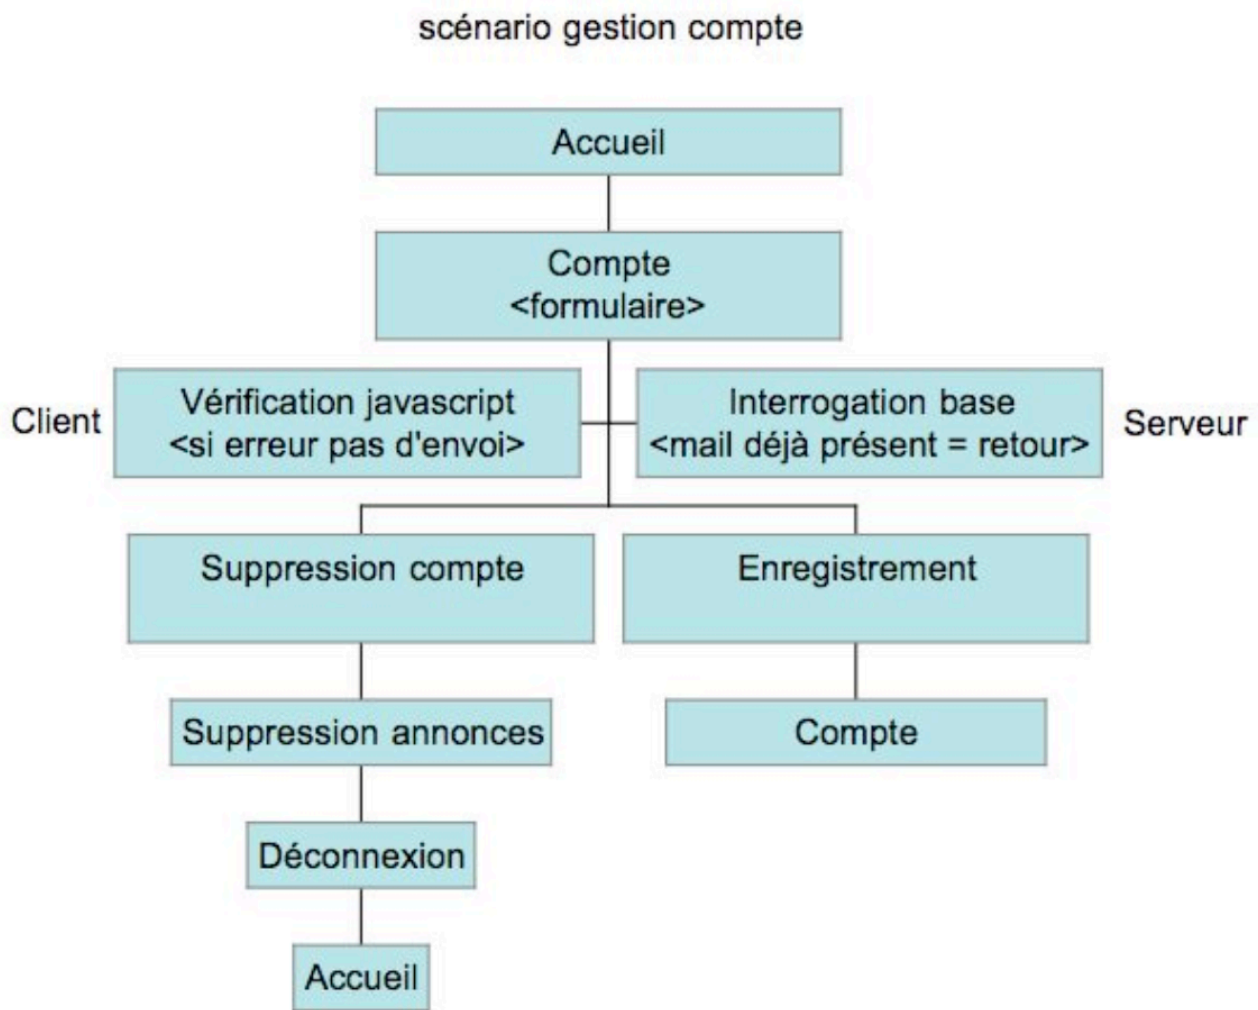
scénario gestion compte

Accueil

Compte
<formulaire>

Client

Vérification javascript
<si erreur pas d'envoi>

Interrogation base
<mail déjà présent = retour>

Serveur

Suppression compte

Enregistrement

Suppression annonces

Compte

Déconnexion

Accueil